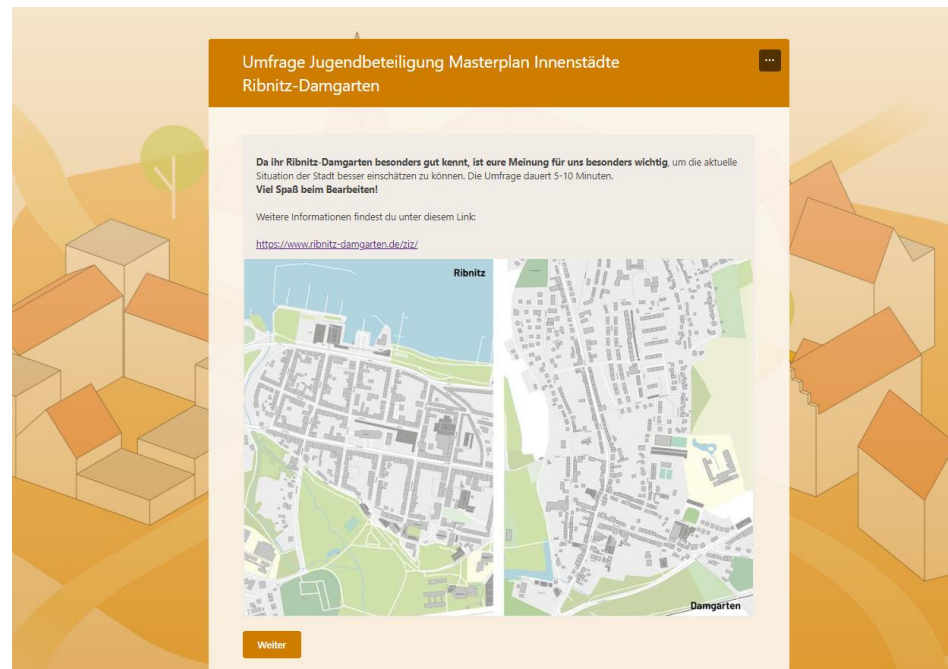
Umfrage Jugendbeteiligung Masterplan Innenstädte Ribnitz-Damgarten

...

**Da ihr Ribnitz-Damgarten besonders gut kennt, ist eure Meinung für uns besonders wichtig**, um die aktuelle Situation der Stadt besser einschätzen zu können. Die Umfrage dauert 5-10 Minuten.
**Viel Spaß beim Bearbeiten!**

Weitere Informationen findest du unter diesem Link:

https://www.ribnitz-damgarten.de/ziz/

Ribnitz

Damgarten

Weiter